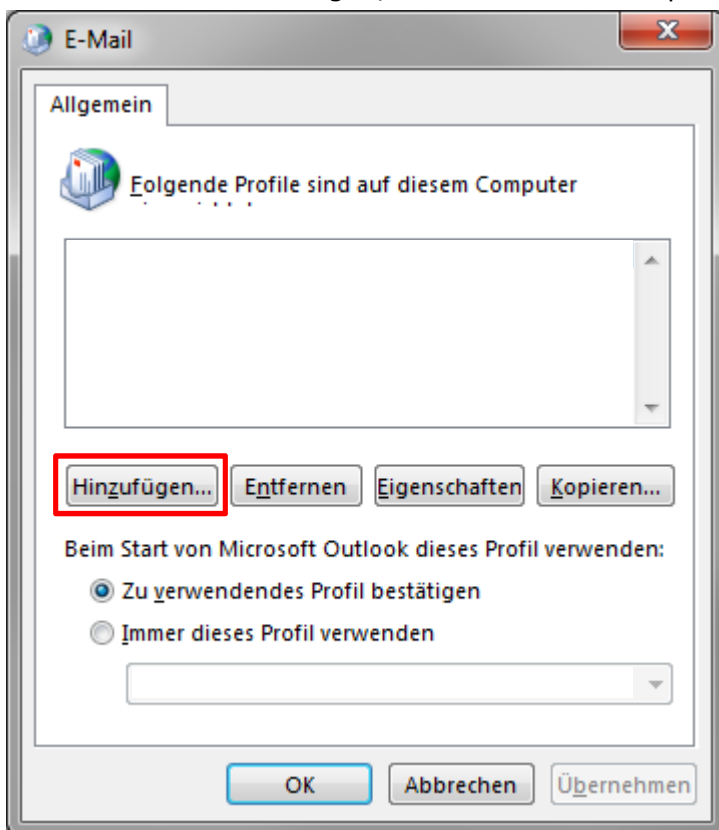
E-Mail

Allgemein

Folgende Profile sind auf diesem Computer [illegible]

Hinzufügen... Entfernen Eigenschaften Kopieren...

Beim Start von Microsoft Outlook dieses Profil verwenden:

Zu verwendendes Profil bestätigen

Immer dieses Profil verwenden

OK Abbrechen Übernehmen